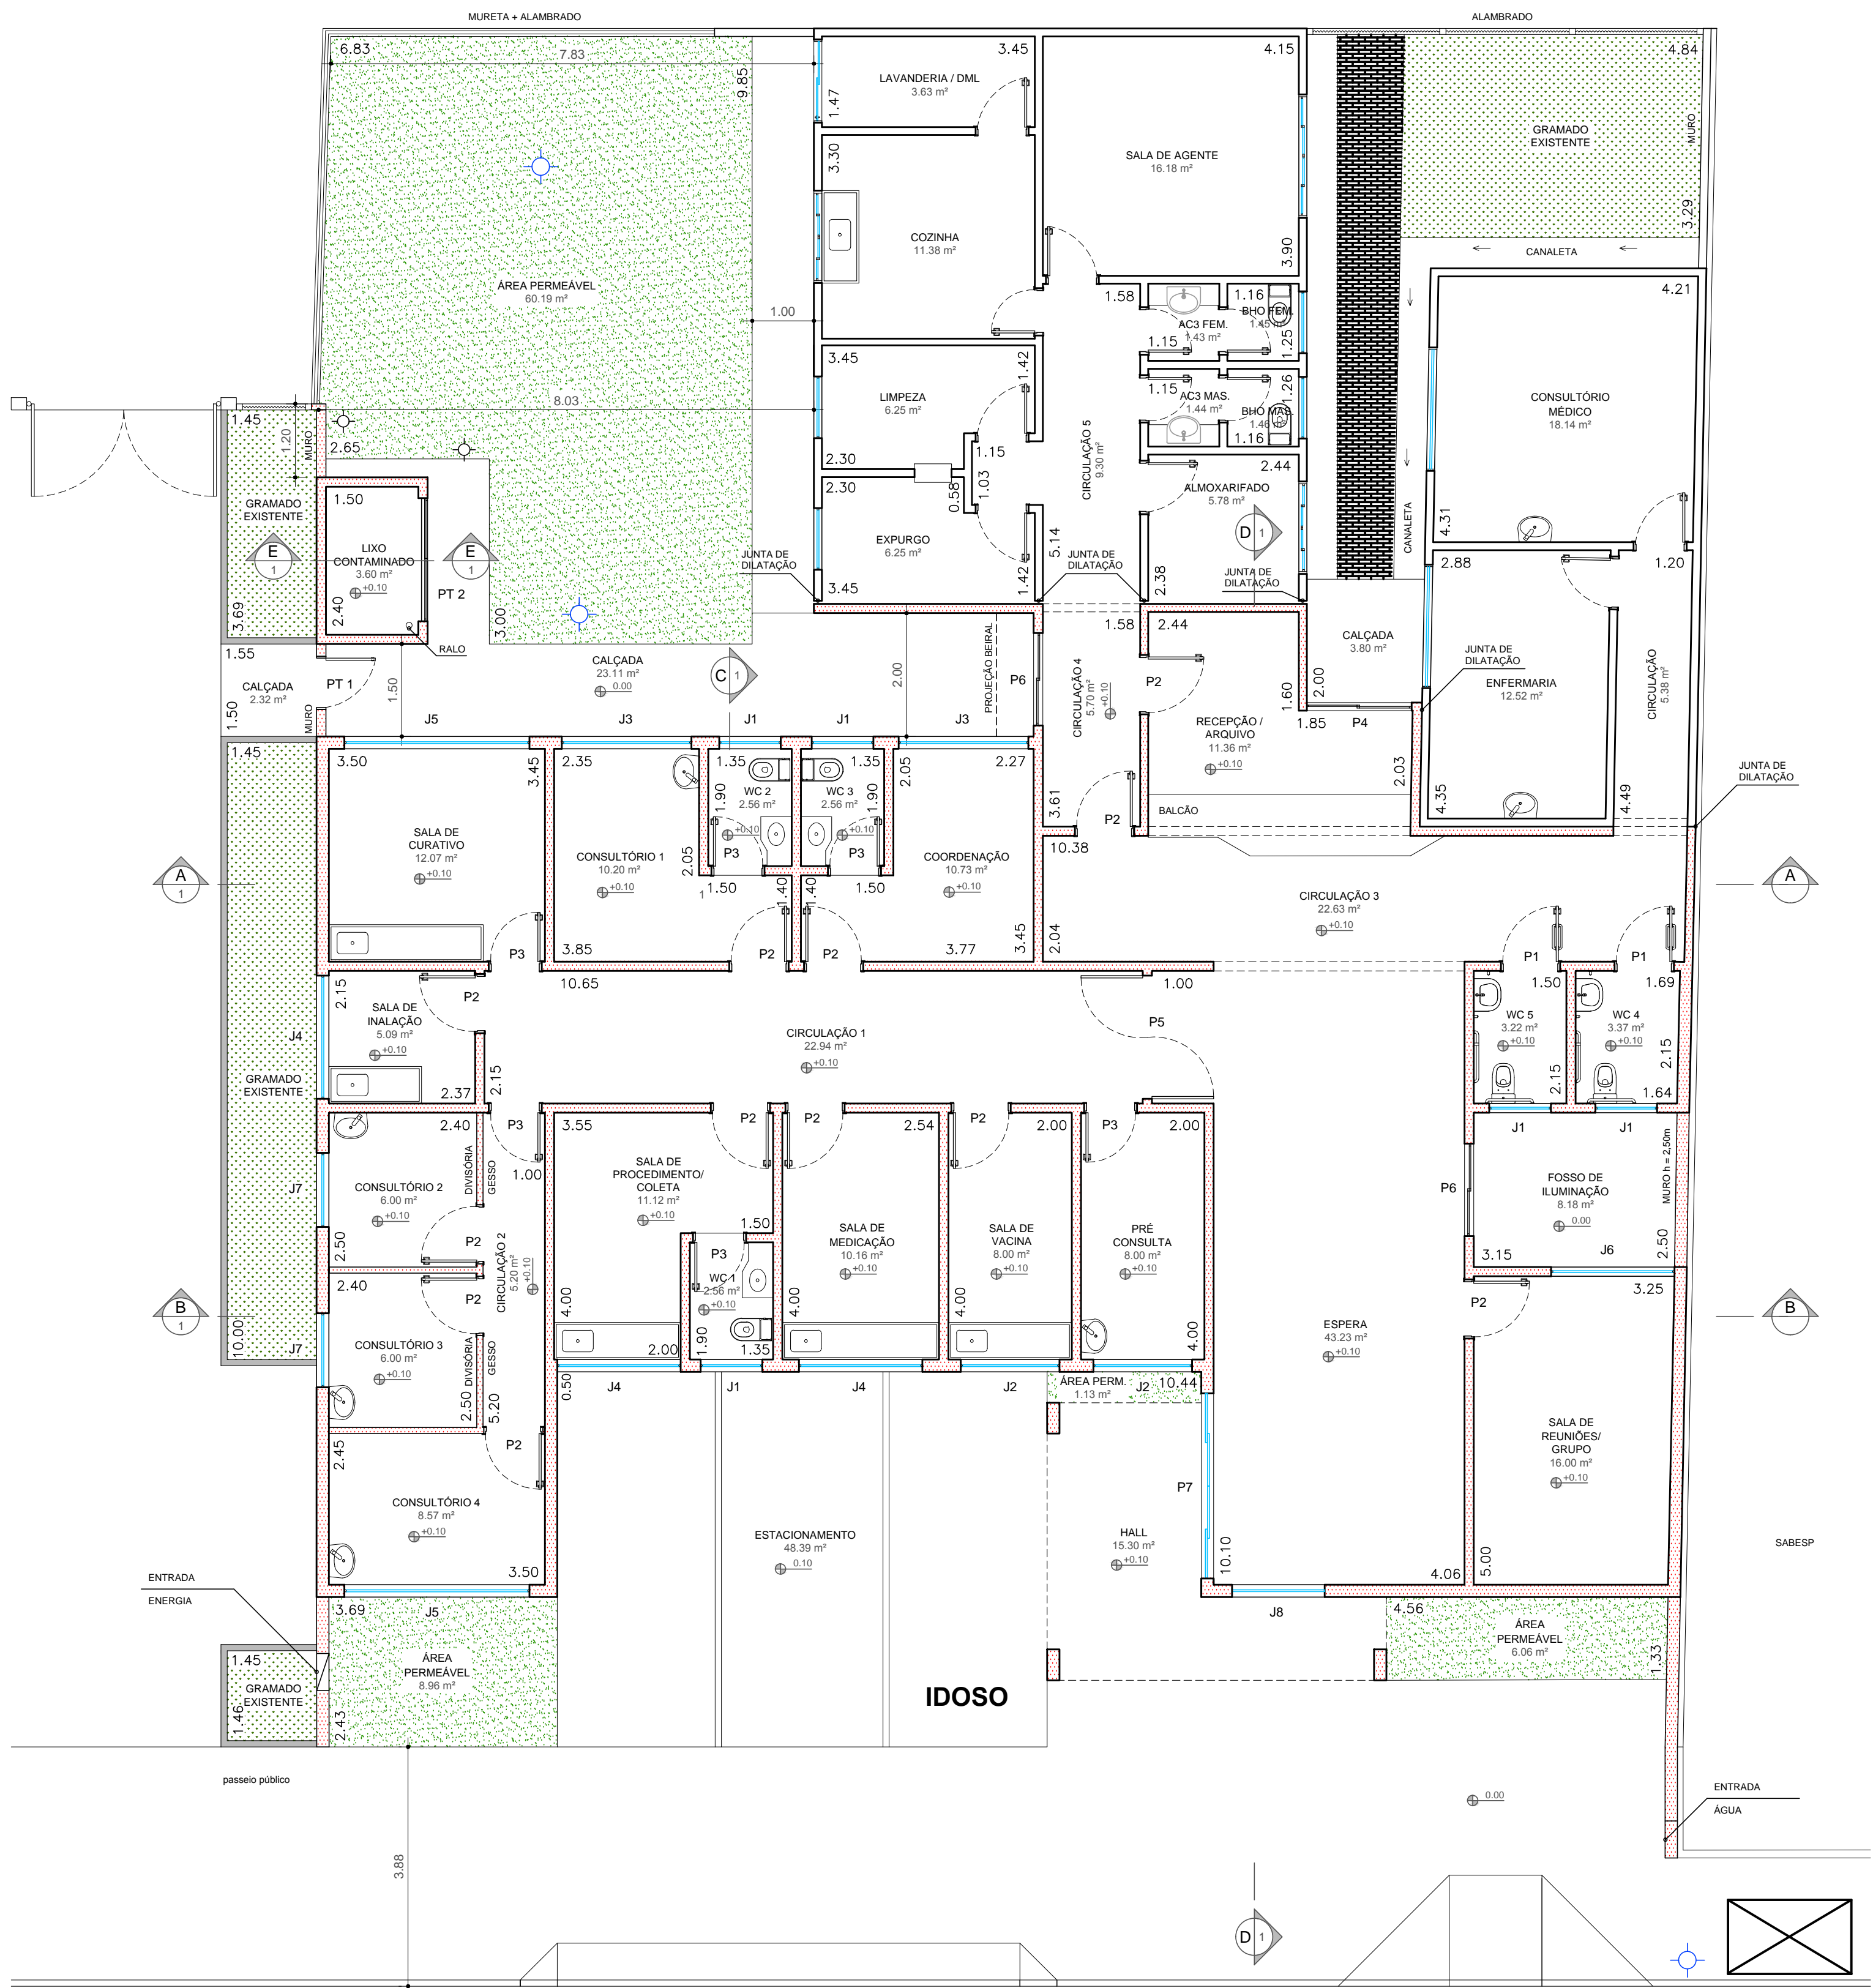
MURETA + ALAMBRADO
ALAMBRADO

6.83
7.83
9.85
1.47
3.45
4.15
4.84
LAVANDERIA / DML
3.63 m²
SALA DE AGENTE
16.18 m²
GRAMADO EXISTENTE
MURO
3.30
COZINHA
11.38 m²
3.90
3.29
CANALETA
ÁREA PERMEÁVEL
60.19 m²
1.00
1.58
1.16
AC3 FEM.
1.43 m²
BHO FEM.
1.45 m²
1.15
1.25
4.21
3.45
1.42
LIMPEZA
6.25 m²
1.15
AC3 MAS.
1.44 m²
BHO MAS.
1.46 m²
1.26
1.16
CONSULTÓRIO MÉDICO
18.14 m²
8.03
1.45
1.20
MURO
2.65
2.30
1.15
1.03
CIRCULAÇÃO 5
9.30 m²
2.44
ALMOXARIFADO
5.78 m²
2.30
0.58
EXPURGO
6.25 m²
5.14
D
1
CANALETA
4.31
1.50
GRAMADO EXISTENTE
E
1
LIXO CONTAMINADO
3.60 m²
+0.10
E
1
JUNTA DE DILATAÇÃO
JUNTA DE DILATAÇÃO
JUNTA DE DILATAÇÃO
2.88
1.20
3.69
2.40
PT 2
3.00
3.45
1.42
2.38
1.58
2.44
CALÇADA
3.80 m²
JUNTA DE DILATAÇÃO
RALO
1.55
CALÇADA
23.11 m²
0.00
C
1
2.00
PROJEÇÃO BEIRAL
P6
P2
1.60
2.00
ENFERMARIA
12.52 m²
CIRCULAÇÃO
5.38 m²
CALÇADA
2.32 m²
PT 1
1.50
1.50
MURO
J5
J3
J1
J1
J3
CIRCULAÇÃO 4
5.70 m²
+0.10
RECEPÇÃO / ARQUIVO
11.36 m²
+0.10
1.85
P4
1.45
3.50
3.45
2.35
1.35
WC 2
2.56 m²
1.35
WC 3
2.56 m²
2.05
2.27
2.03
JUNTA DE DILATAÇÃO
1.90
1.90
3.61
BALCÃO
4.35
4.49
SALA DE CURATIVO
12.07 m²
+0.10
CONSULTÓRIO 1
10.20 m²
+0.10
+0.10
P3
+0.10
P3
COORDENAÇÃO
10.73 m²
+0.10
P2
10.38
A
1
2.05
1.50
1.40
1.40
1.50
CIRCULAÇÃO 3
22.63 m²
+0.10
A
1
P3
3.85
P2
P2
3.77
3.45
2.04
P1
P1
10.65
1.00
1.50
1.69
2.15
SALA DE INALAÇÃO
5.09 m²
+0.10
P2
P5
WC 5
3.22 m²
+0.10
WC 4
3.37 m²
+0.10
J4
GRAMADO EXISTENTE
CIRCULAÇÃO 1
22.94 m²
+0.10
2.15
2.15
2.37
2.15
1.64
2.40
P3
3.55
P2
P2
2.54
P2
2.00
P3
2.00
J1
J1
1.00
DIVISÓRIA GESSO
CONSULTÓRIO 2
6.00 m²
+0.10
SALA DE PROCEDIMENTO/ COLETA
11.12 m²
+0.10
P6
FOSSO DE ILUMINAÇÃO
8.18 m²
0.00
MURO h = 2.50m
J7
1.50
SALA DE MEDICAÇÃO
10.16 m²
+0.10
SALA DE VACINA
8.00 m²
+0.10
PRÉ CONSULTA
8.00 m²
+0.10
2.50
P2
CIRCULAÇÃO 2
5.20 m²
+0.10
P3
WC 1
2.56 m²
+0.10
3.15
J6
2.50
2.40
P2
3.25
B
1
4.00
4.00
4.00
ESPERA
43.23 m²
+0.10
P2
B
1
10.00
J7
CONSULTÓRIO 3
6.00 m²
+0.10
DIVISÓRIA GESSO
2.00
1.90
1.35
4.00
2.50
5.20
0.50
J4
J1
J4
J2
ÁREA PERM.
1.13 m²
J2
10.44
2.45
P2
CONSULTÓRIO 4
8.57 m²
+0.10
P7
SALA DE REUNIÕES/ GRUPO
16.00 m²
+0.10
ESTACIONAMENTO
48.39 m²
0.10
HALL
15.30 m²
+0.10
10.10
SABESP
3.50
4.06
5.00
ENTRADA
ENERGIA
3.69
J5
J8
4.56
ÁREA PERMEÁVEL
8.96 m²
ÁREA PERMEÁVEL
6.06 m²
1.45
GRAMADO EXISTENTE
1.46
2.43
1.33
IDOSO
passeio público
0.00
ENTRADA
ÁGUA
3.88
D
1